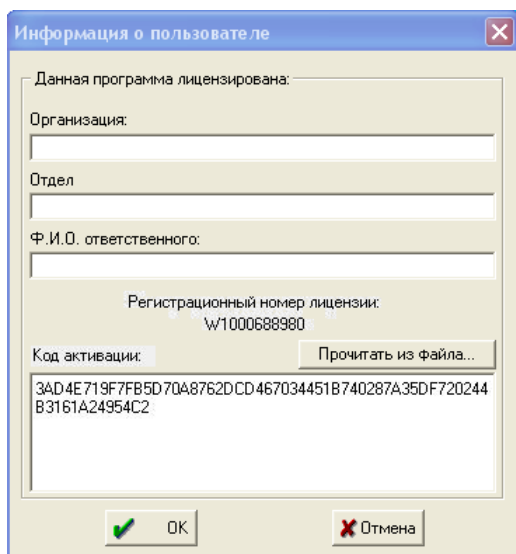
Информация о пользователе

Данная программа лицензирована:

Организация:

Отдел

Ф.И.О. ответственного:

Регистрационный номер лицензии:
W1000688980

Код активации:

Прочитать из файла...

3AD4E719F7FB5D70A8762DCD467034451B740287A35DF720244B3161A24954C2

OK

Отмена